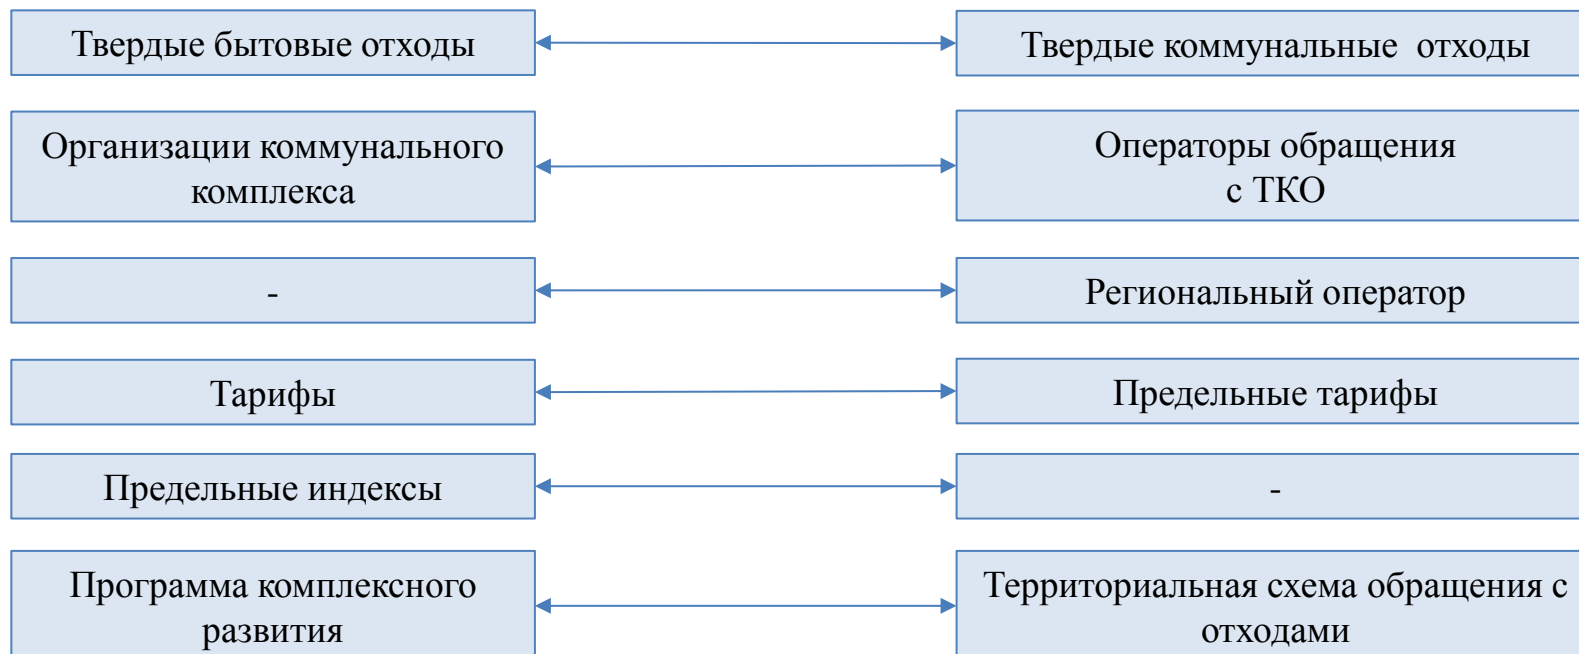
Твердые бытовые отходы

Твердые коммунальные отходы

Организации коммунального комплекса

Операторы обращения с ТКО

-

Региональный оператор

Тарифы

Предельные тарифы

Предельные индексы

-

Программа комплексного развития

Территориальная схема обращения с отходами